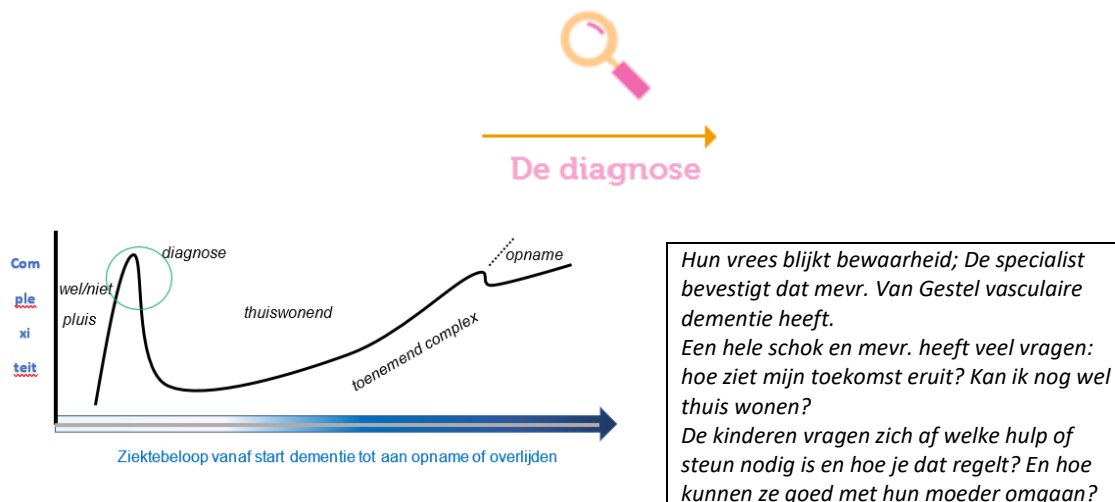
De diagnose

Com
ple
xi
teit

diagnose
wel/niet
pluis
thuiswonend
toenemend complex
opname

Ziektebeloop vanaf start dementie tot aan opname of overlijden

Hun vrees blijkt bewaarheid; De specialist bevestigt dat mevr. Van Gestel vasculaire dementie heeft.
Een hele schok en mevr. heeft veel vragen: hoe ziet mijn toekomst eruit? Kan ik nog wel thuis wonen?
De kinderen vragen zich af welke hulp of steun nodig is en hoe je dat regelt? En hoe kunnen ze goed met hun moeder omgaan?